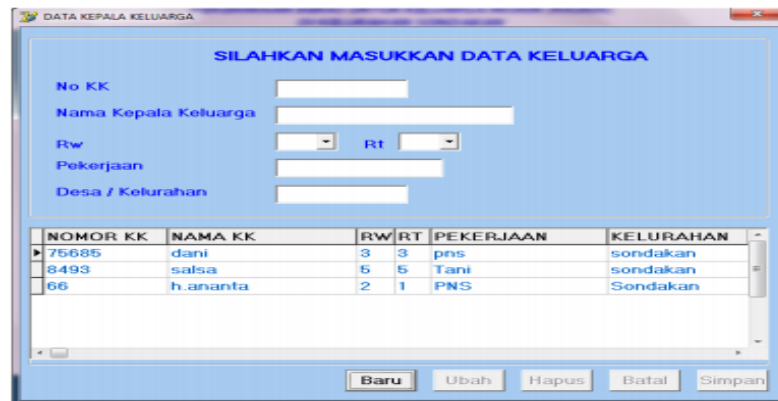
DATA KEPALA KELUARGA

SILAHKAN MASUKKAN DATA KELUARGA

No KK

Nama Kepala Keluarga

Rw

Rt

Pekerjaan

Desa / Kelurahan

| NOMOR KK | NAMA KK | RW | RT | PEKERJAAN | KELURAHAN |
|---|---|---|---|---|---|
| 75685 | dani | 3 | 3 | pns | sondakan |
| 8493 | salsa | 5 | 5 | Tani | sondakan |
| 66 | h.ananta | 2 | 1 | PNS | Sondakan |

Baru Ubah Hapus Batal Simpan